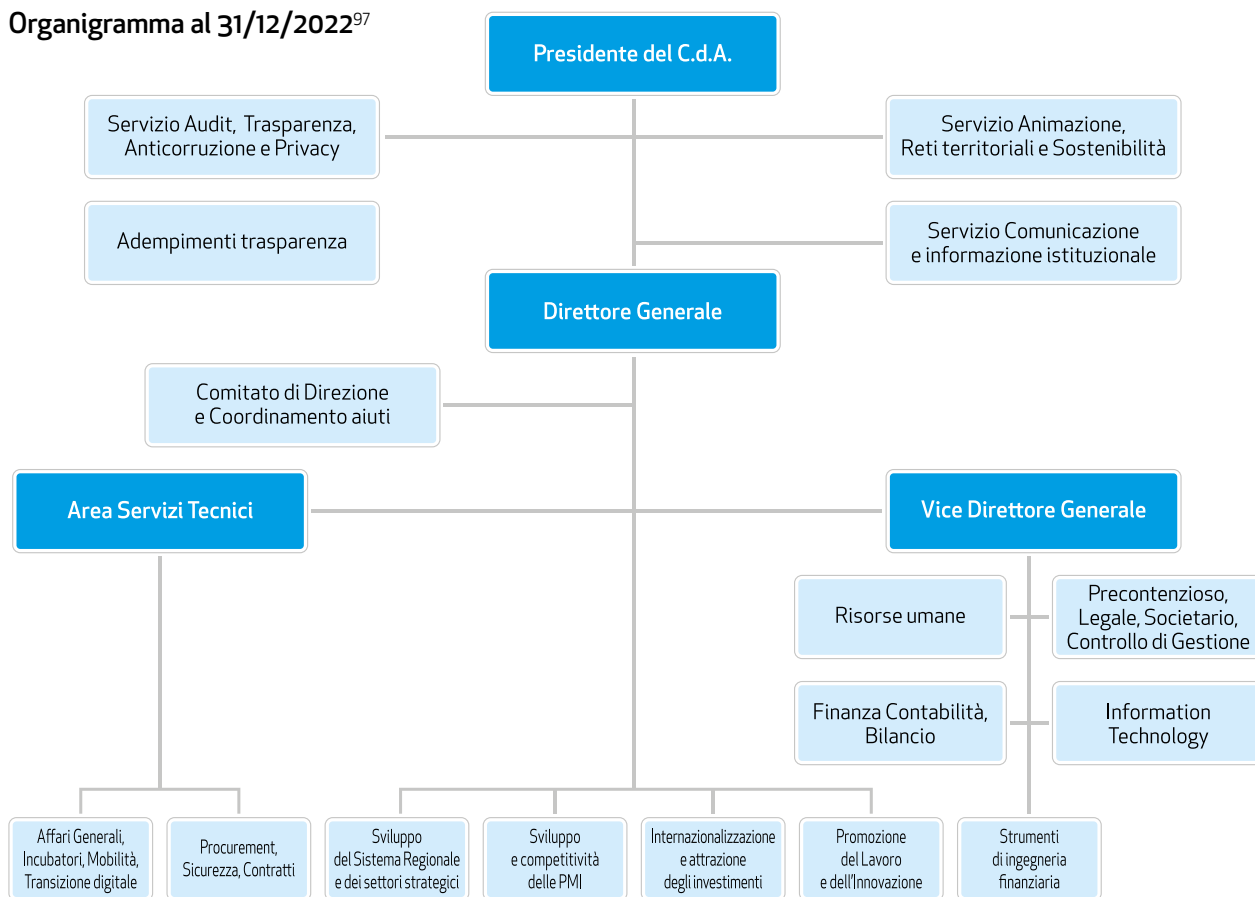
Organigramma al 31/12/2022$^{97}$

Presidente del C.d.A.

Servizio Audit, Trasparenza, Anticorruzione e Privacy

Servizio Animazione, Reti territoriali e Sostenibilità

Adempimenti trasparenza

Servizio Comunicazione e informazione istituzionale

Direttore Generale

Comitato di Direzione e Coordinamento aiuti

Area Servizi Tecnici

Vice Direttore Generale

Risorse umane

Precontenzioso, Legale, Societario, Controllo di Gestione

Finanza Contabilità, Bilancio

Information Technology

Affari Generali, Incubatori, Mobilità, Transizione digitale

Procurement, Sicurezza, Contratti

Sviluppo del Sistema Regionale e dei settori strategici

Sviluppo e competitività delle PMI

Internazionalizzazione e attrazione degli investimenti

Promozione del Lavoro e dell'Innovazione

Strumenti di ingegneria finanziaria